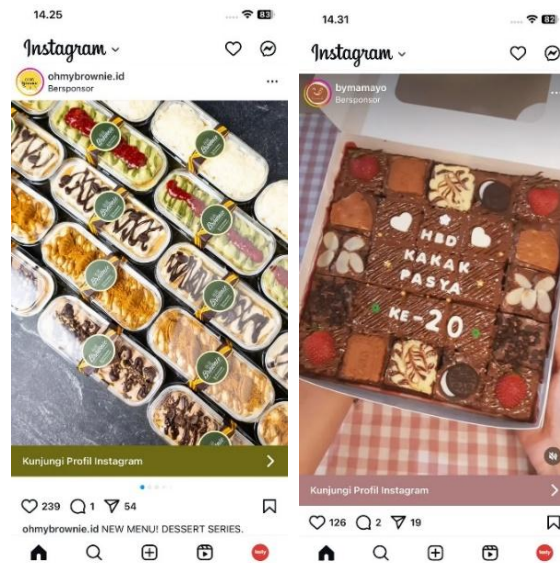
14.25

Instagram

ohmybrownie.id
Bersponsor

Kunjungi Profil Instagram

239 1 54

ohmybrownie.id NEW MENU! DESSERT SERIES.

14.31

Instagram

bymamayo
Bersponsor

HBD
KAKAK
PASYA
KE-20

Kunjungi Profil Instagram

126 2 19